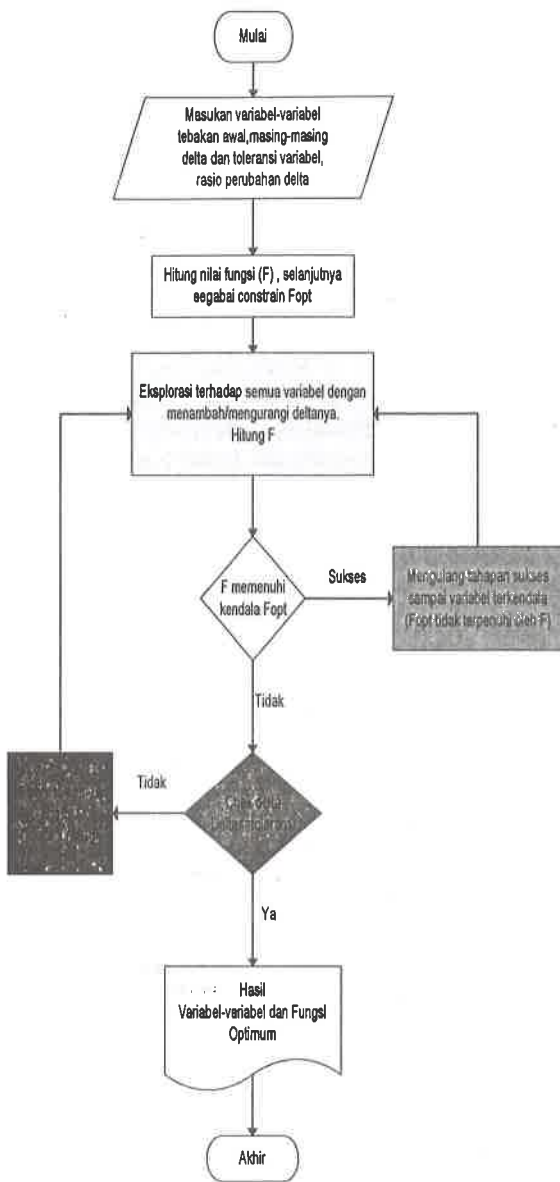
Mulai

Masukan variabel-variabel tebakan awal,masing-masing delta dan toleransi variabel, rasio perubahan delta

Hitung nilai fungsi (F) , selanjutnya segabai constrain Fopt

Eksplorasi terhadap semua variabel dengan menambah/mengurangi deltanya. Hitung F

F memenuhi kendala Fopt

Sukses

Mengulang tahapan sukses sampai variabel terkendala (Fopt tidak terpenuhi oleh F)

Tidak

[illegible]

Tidak

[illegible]

Ya

Hasil
Variabel-variabel dan Fungsi Optimum

Akhir